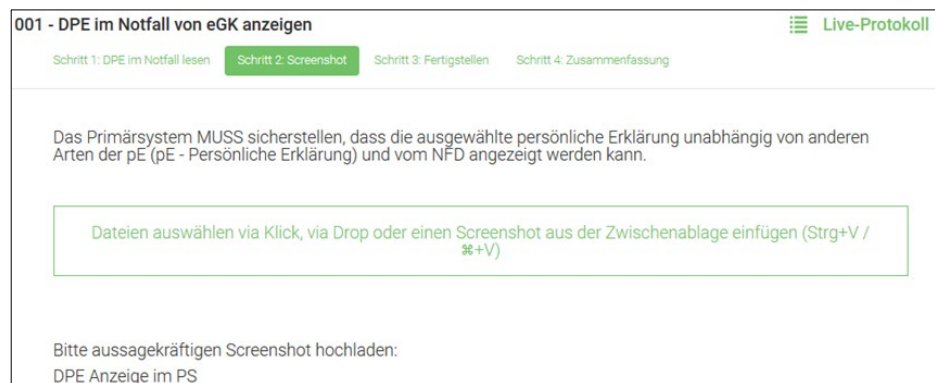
001 - DPE im Notfall von eGK anzeigen

Live-Protokoll

Schritt 1: DPE im Notfall lesen
Schritt 2: Screenshot
Schritt 3: Fertigstellen
Schritt 4: Zusammenfassung

Das Primärsystem MUSS sicherstellen, dass die ausgewählte persönliche Erklärung unabhängig von anderen Arten der pE (pE - Persönliche Erklärung) und vom NFD angezeigt werden kann.

Dateien auswählen via Klick, via Drop oder einen Screenshot aus der Zwischenablage einfügen (Strg+V / ⌘+V)

Bitte aussagekräftigen Screenshot hochladen:
DPE Anzeige im PS